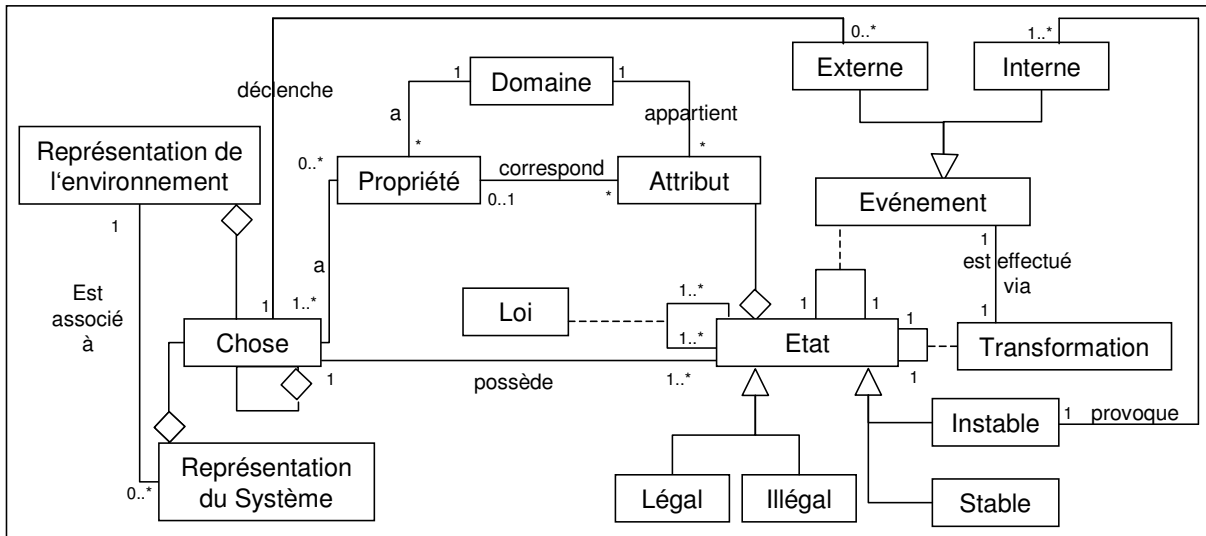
0..*
1..*
Externe
Interne
déclenche
1
Domaine
1
a
appartient
Représentation de l‘environnement
*
*
0..*
Propriété
correspond
Attribut
0..1
*
Evénement
1
1
est effectué via
a
Est associé à
1
1..*
1..*
Loi
1..*
1
1
1
Chose
Etat
Transformation
1
1
possède
1..*
1
Instable
1
provoque
Représentation du Système
0..*
Légal
Illégal
Stable